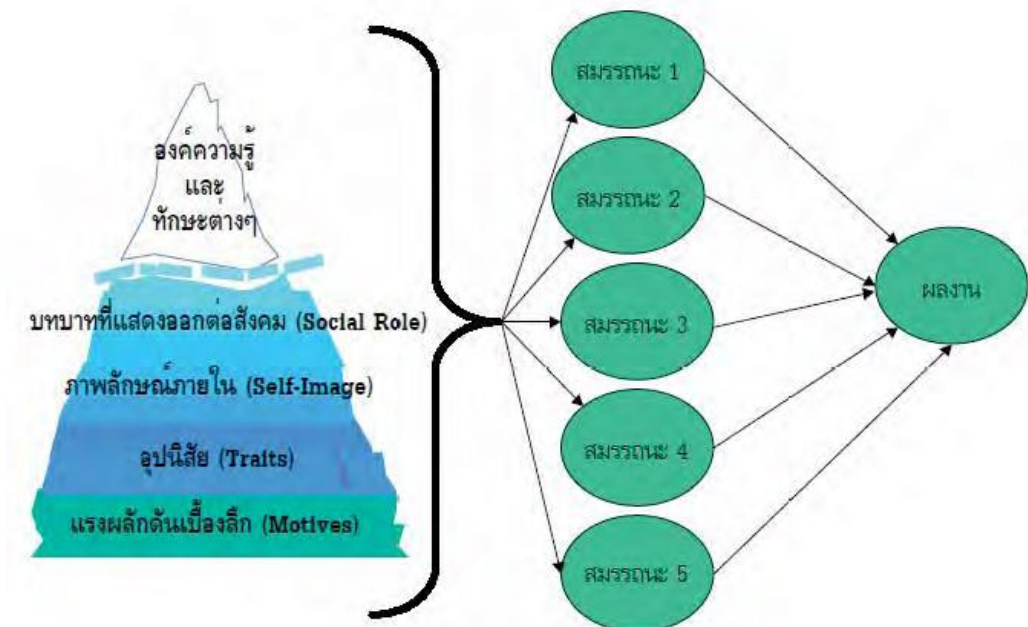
องค์ความรู้
และ
ทักษะต่างๆ

บทบาทที่แสดงออกต่อสังคม (Social Role)

ภาพลักษณ์ภายใน (Self-Image)

อุปนิสัย (Traits)

แรงผลักดันเบื้องลึก (Motives)

สมรรถนะ 1

สมรรถนะ 2

สมรรถนะ 3

สมรรถนะ 4

สมรรถนะ 5

ผลงาน